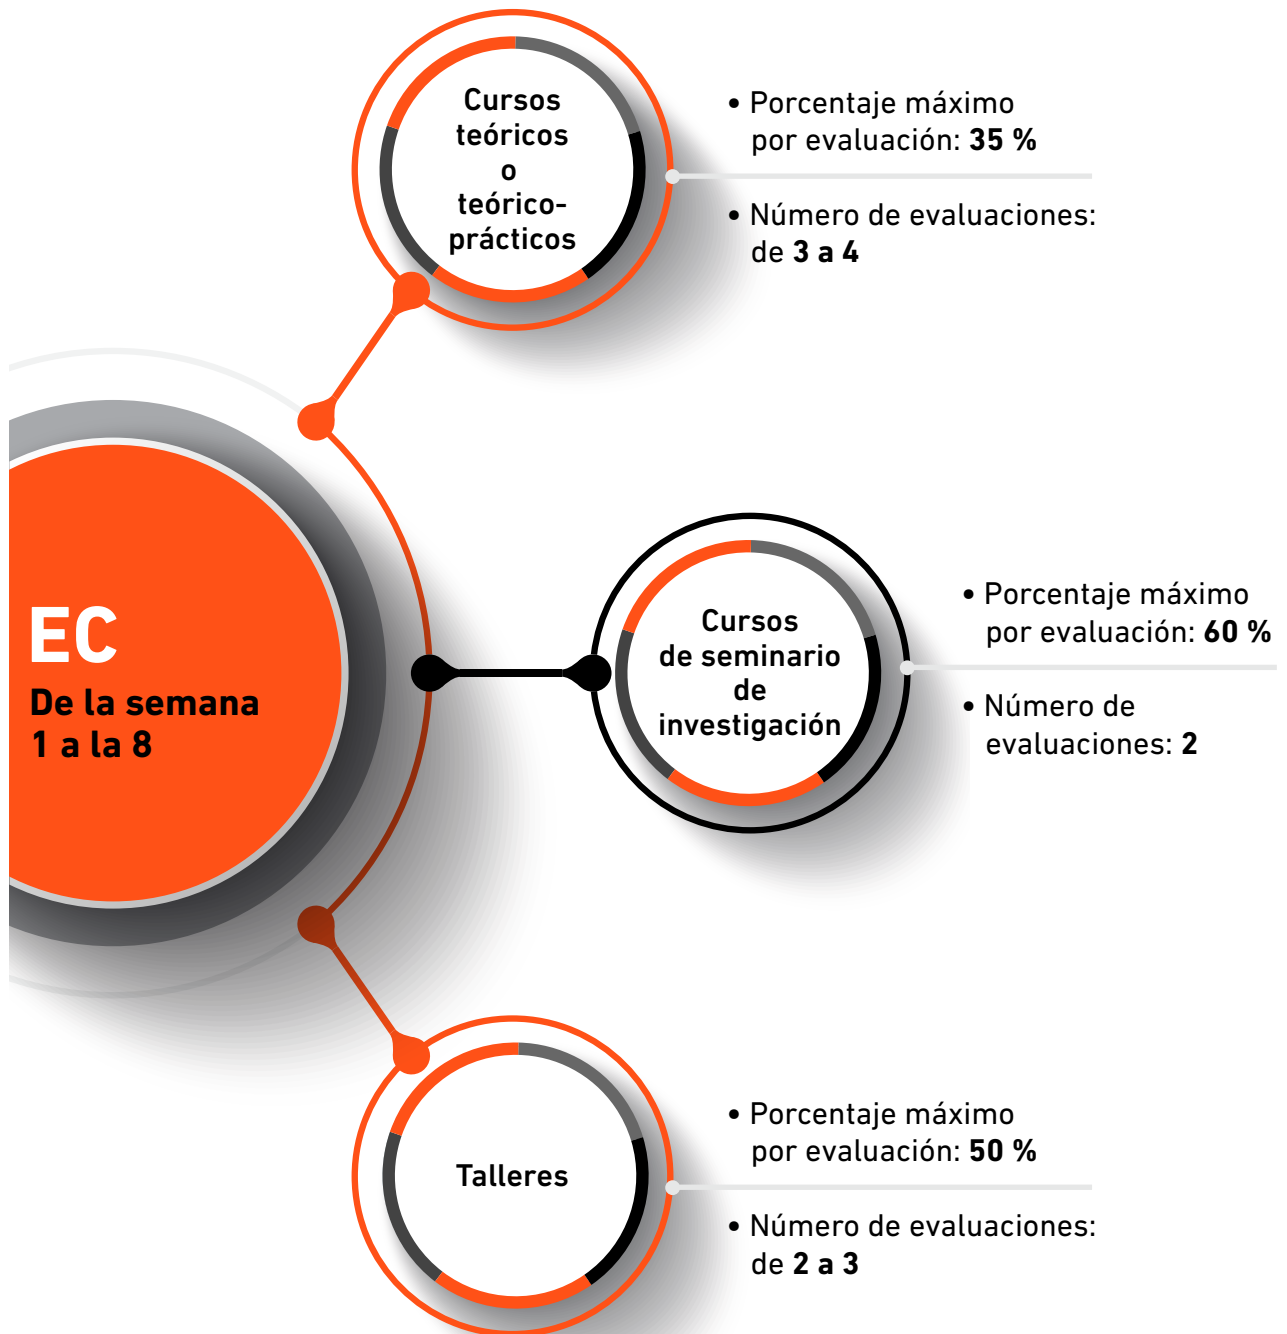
Cursos teóricos o teórico-prácticos

• Porcentaje máximo por evaluación: **35 %**

• Número de evaluaciones: de **3 a 4**

EC
De la semana 1 a la 8

Cursos de seminario de investigación

• Porcentaje máximo por evaluación: **60 %**

• Número de evaluaciones: **2**

Talleres

• Porcentaje máximo por evaluación: **50 %**

• Número de evaluaciones: de **2 a 3**